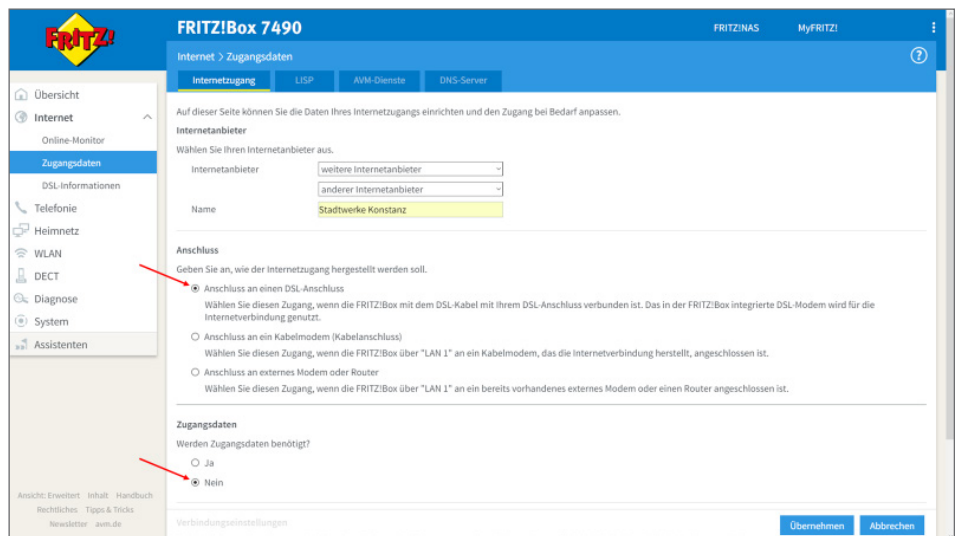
FRITZ!

FRITZ!Box 7490

FRITZ!NAS MyFRITZ!

Internet > Zugangsdaten

Internetzugang LISP AVM-Dienste DNS-Server

Übersicht
Internet
Online-Monitor
Zugangsdaten
DSL-Informationen
Telefonie
Heimnetz
WLAN
DECT
Diagnose
System
Assistenten

Auf dieser Seite können Sie die Daten Ihres Internetzugangs einrichten und den Zugang bei Bedarf anpassen.

Internetanbieter

Wählen Sie Ihren Internetanbieter aus.

Internetanbieter weitere Internetanbieter
anderer Internetanbieter

Name Stadtwerke Konstanz

Anschluss

Geben Sie an, wie der Internetzugang hergestellt werden soll.

Anschluss an einen DSL-Anschluss
Wählen Sie diesen Zugang, wenn die FRITZ!Box mit dem DSL-Kabel mit Ihrem DSL-Anschluss verbunden ist. Das in der FRITZ!Box integrierte DSL-Modem wird für die Internetverbindung genutzt.

Anschluss an ein Kabelmodem (Kabelanschluss)
Wählen Sie diesen Zugang, wenn die FRITZ!Box über "LAN 1" an ein Kabelmodem, das die Internetverbindung herstellt, angeschlossen ist.

Anschluss an externes Modem oder Router
Wählen Sie diesen Zugang, wenn die FRITZ!Box über "LAN 1" an ein bereits vorhandenes externes Modem oder einen Router angeschlossen ist.

Zugangsdaten

Werden Zugangsdaten benötigt?

Ja
Nein

Verbindungseinstellungen

Ansicht: Erweitert Inhalt Handbuch
Rechtliches Tipps & Tricks
Newsletter avm.de

Übernehmen Abbrechen